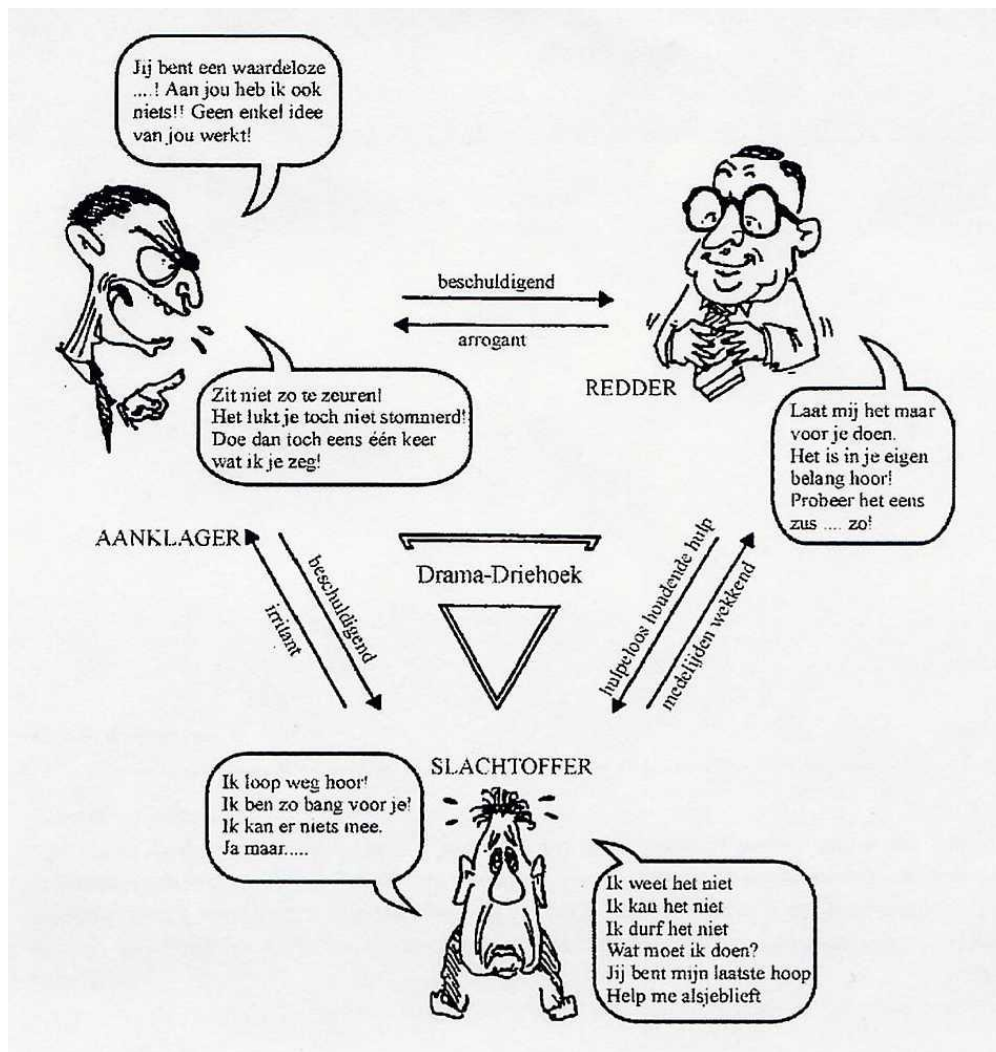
Jij bent een waardeloze ....! Aan jou heb ik ook niets!! Geen enkel idee van jou werkt!

beschuldigend

arrogant

Zit niet zo te zeuren! Het lukt je toch niet stommerd! Doe dan toch eens één keer wat ik je zeg!

REDDER

Laat mij het maar voor je doen. Het is in je eigen belang hoor! Probeer het eens zus .... zo!

AANKLAGER

Drama-Driehoek

beschuldigend

irritant

hulpeloos houdende hulp

medelijden wekkend

SLACHTOFFER

Ik loop weg hoor! Ik ben zo bang voor je! Ik kan er niets mee. Ja maar.....

Ik weet het niet
Ik kan het niet
Ik durf het niet
Wat moet ik doen?
Jij bent mijn laatste hoop
Help me alsjeblieft